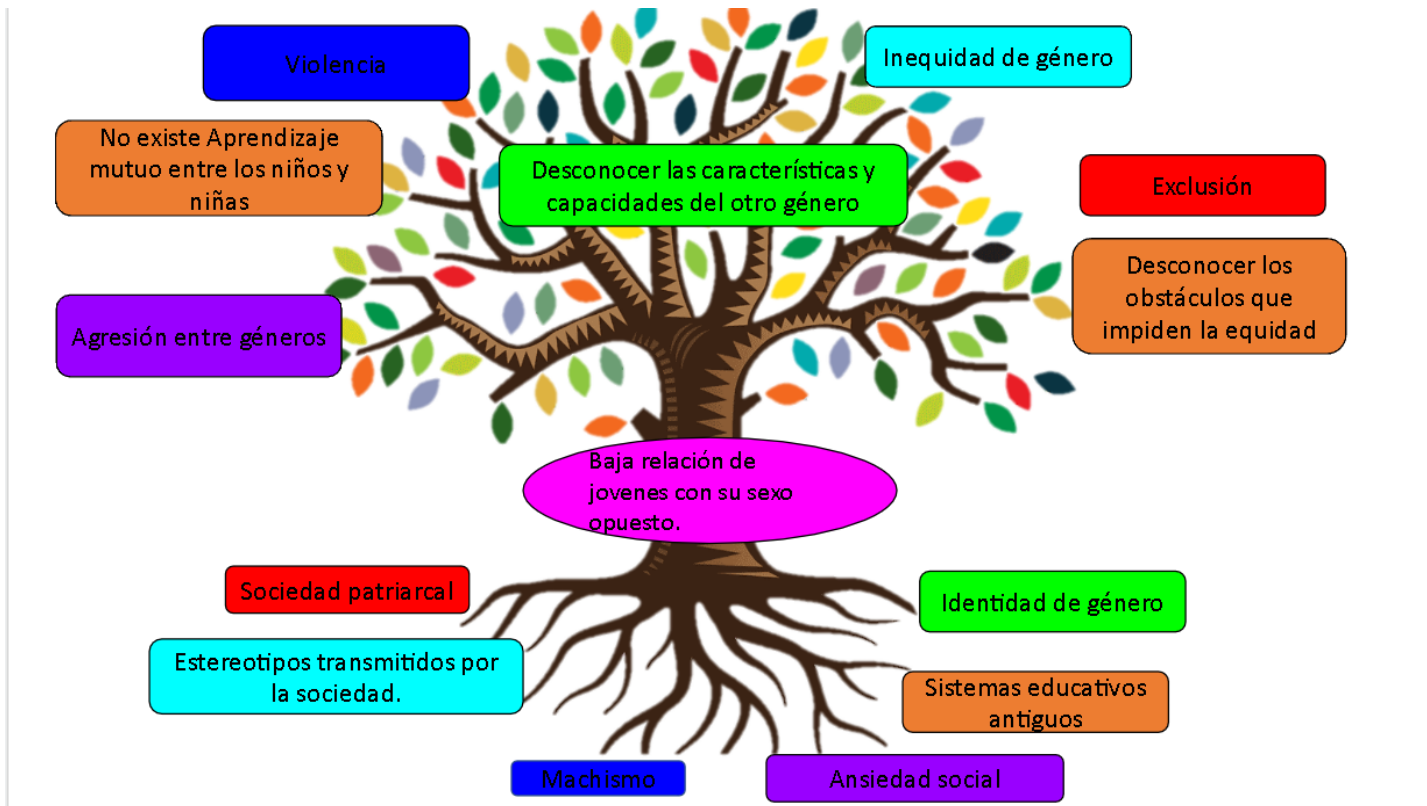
Violencia

Inequidad de género

No existe Aprendizaje mutuo entre los niños y niñas

Desconocer las características y capacidades del otro género

Exclusión

Desconocer los obstáculos que impiden la equidad

Agresión entre géneros

Baja relación de jovenes con su sexo opuesto.

Sociedad patriarcal

Identidad de género

Estereotipos transmitidos por la sociedad.

Sistemas educativos antiguos

Machismo

Ansiedad social